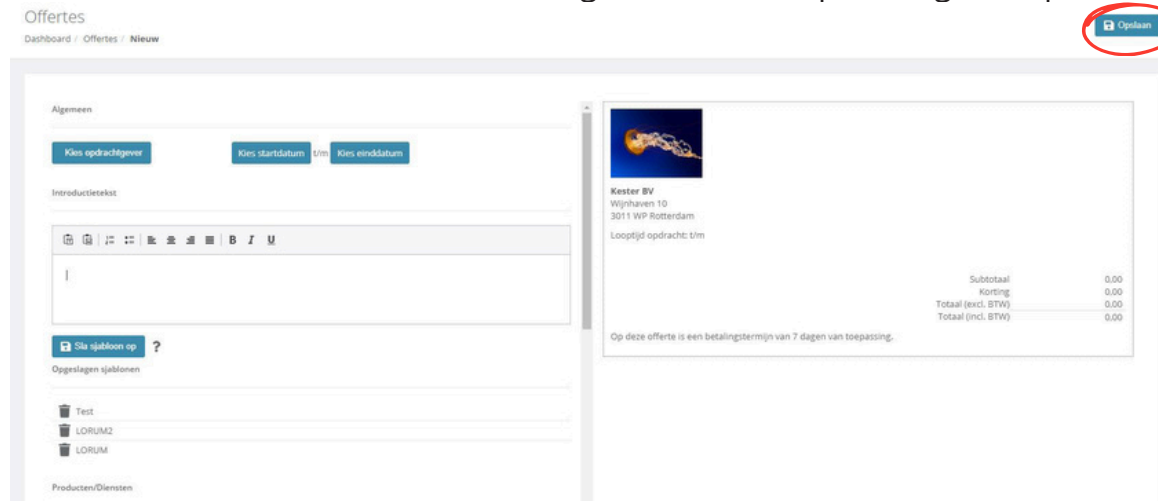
Offertes
Dashboard / Offertes / Nieuw

Opslaan

Algemeen

Kies opdrachtgever

Kies startdatum t/m Kies einddatum

Introductietekst

B I U

Sla sjabloon op ?

Opgeslagen sjablonen

Test
LORUM2
LORUM

Producten/Diensten

Kester BV
Wijnhaven 10
3011 WP Rotterdam

Looptijd opdracht: t/m

| | |
|---|---|
| Subtotaal | 0,00 |
| Korting | 0,00 |
| Totaal (excl. BTW) | 0,00 |
| Totaal (incl. BTW) | 0,00 |

Op deze offerte is een betalingstermijn van 7 dagen van toepassing.